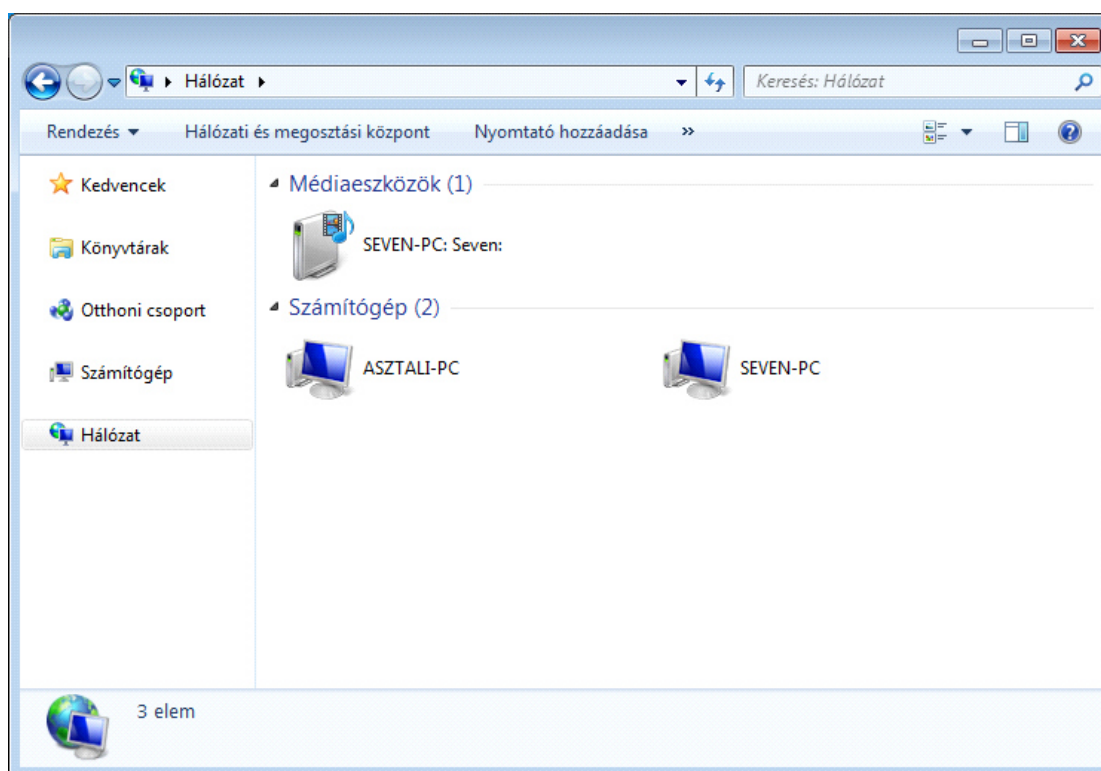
▸ Hálózat ▸

Keresés: Hálózat

Rendezés ▾ Hálózati és megosztási központ Nyomtató hozzáadása »

Kedvencek

Könyvtárak

Otthoni csoport

Számítógép

Hálózat

Médiaeszközök (1)

SEVEN-PC: Seven:

Számítógép (2)

ASZTALI-PC

SEVEN-PC

3 elem